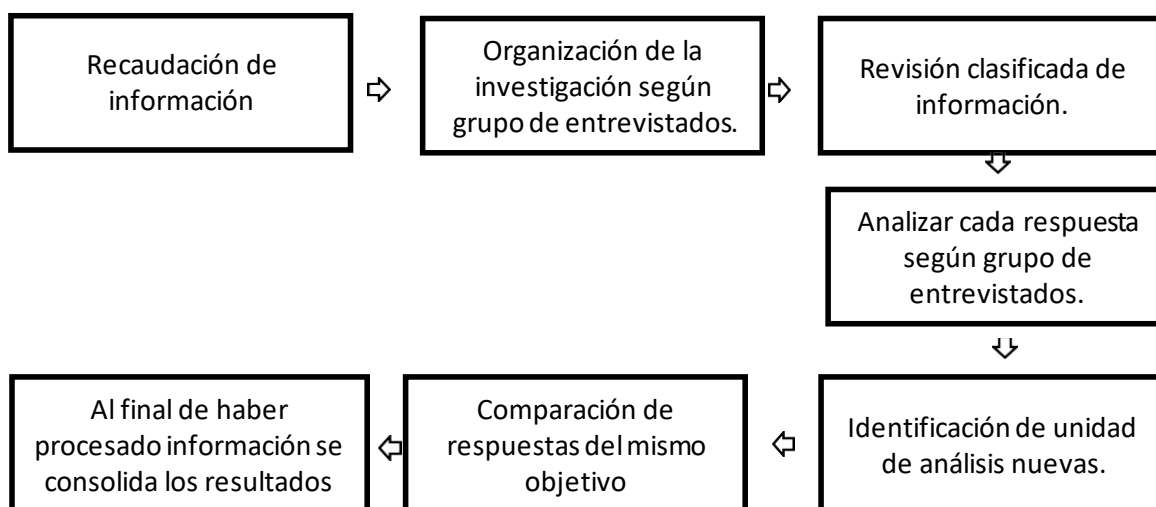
Recaudación de información

Organización de la investigación según grupo de entrevistados.

Revisión clasificada de información.

Analizar cada respuesta según grupo de entrevistados.

Identificación de unidad de análisis nuevas.

Comparación de respuestas del mismo objetivo

Al final de haber procesado información se consolida los resultados